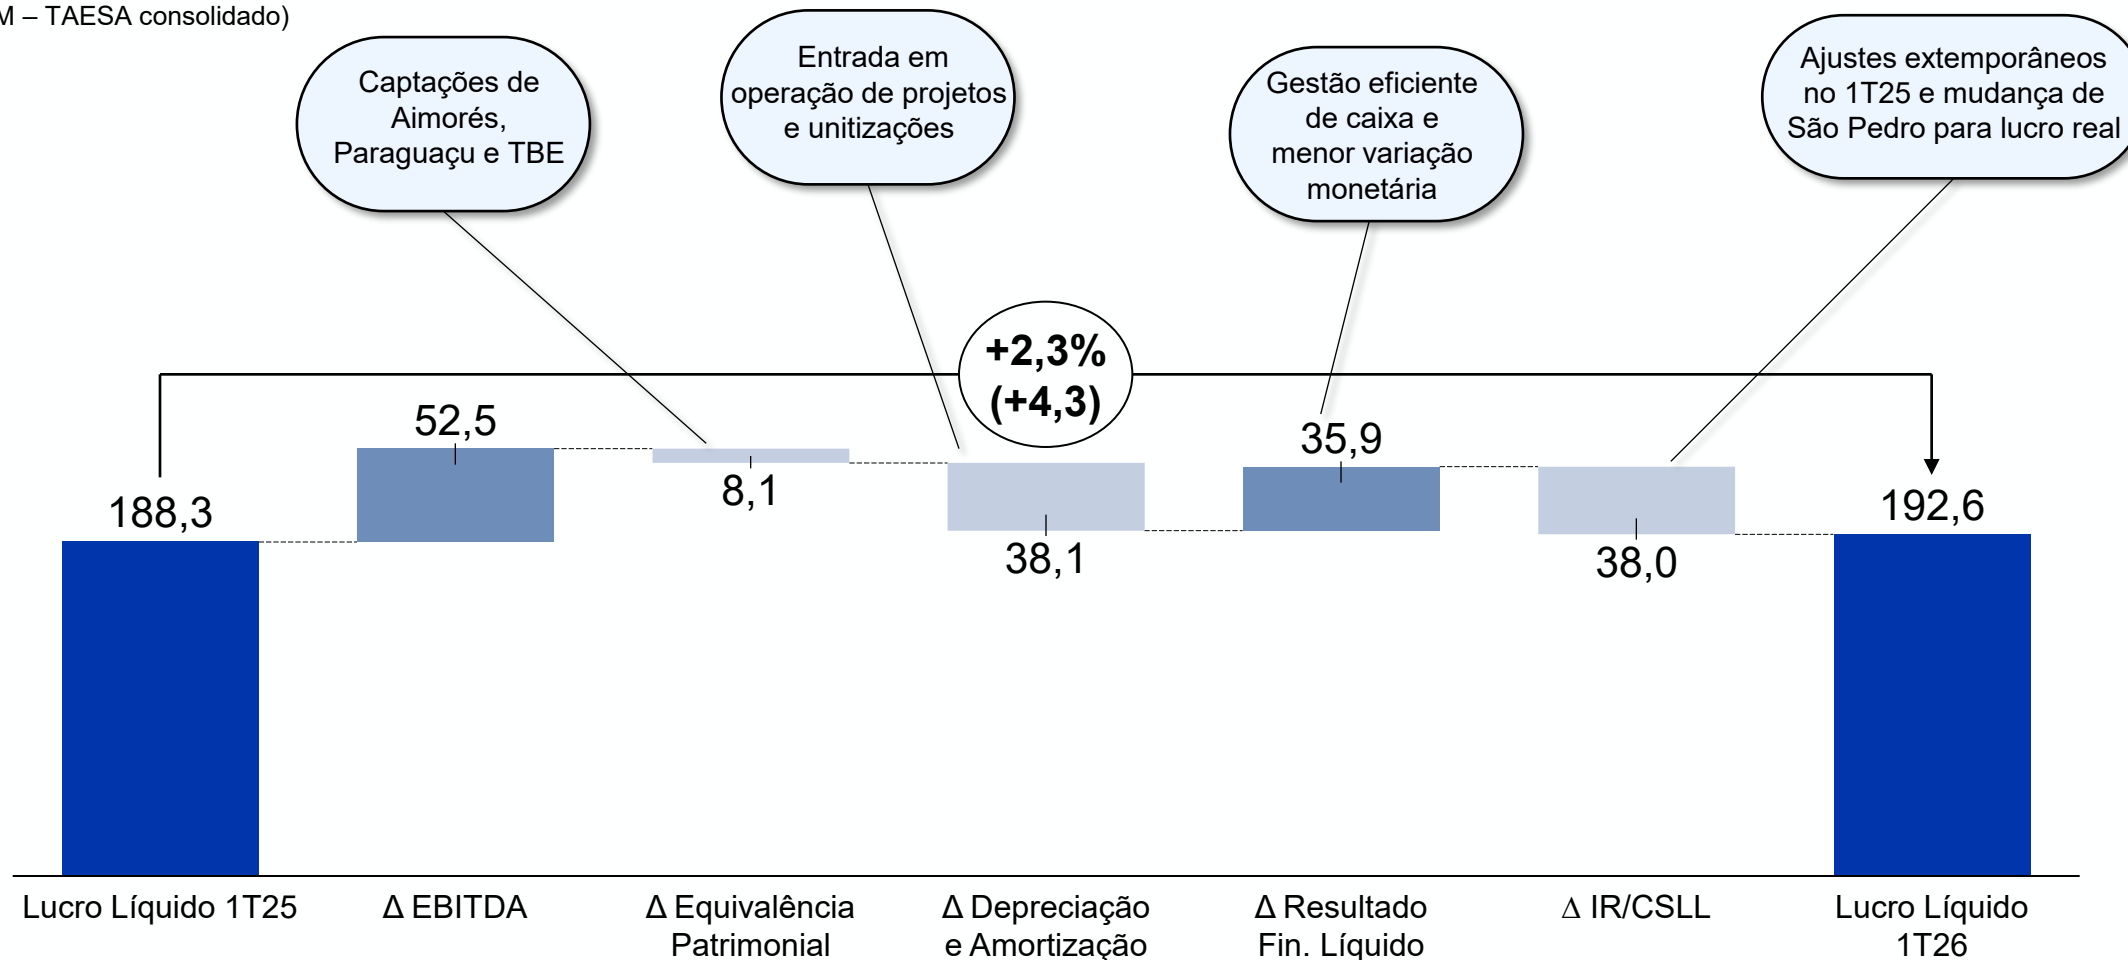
M – TAESA consolidado)

Captações de Aimorés, Paraguaçu e TBE

Entrada em operação de projetos e unitizações

Gestão eficiente de caixa e menor variação monetária

Ajustes extemporâneos no 1T25 e mudança de São Pedro para lucro real

+2,3% (+4,3)

188,3

52,5

8,1

38,1

35,9

38,0

192,6

Lucro Líquido 1T25

Δ EBITDA

Δ Equivalência Patrimonial

Δ Depreciação e Amortização

Δ Resultado Fin. Líquido

Δ IR/CSLL

Lucro Líquido 1T26